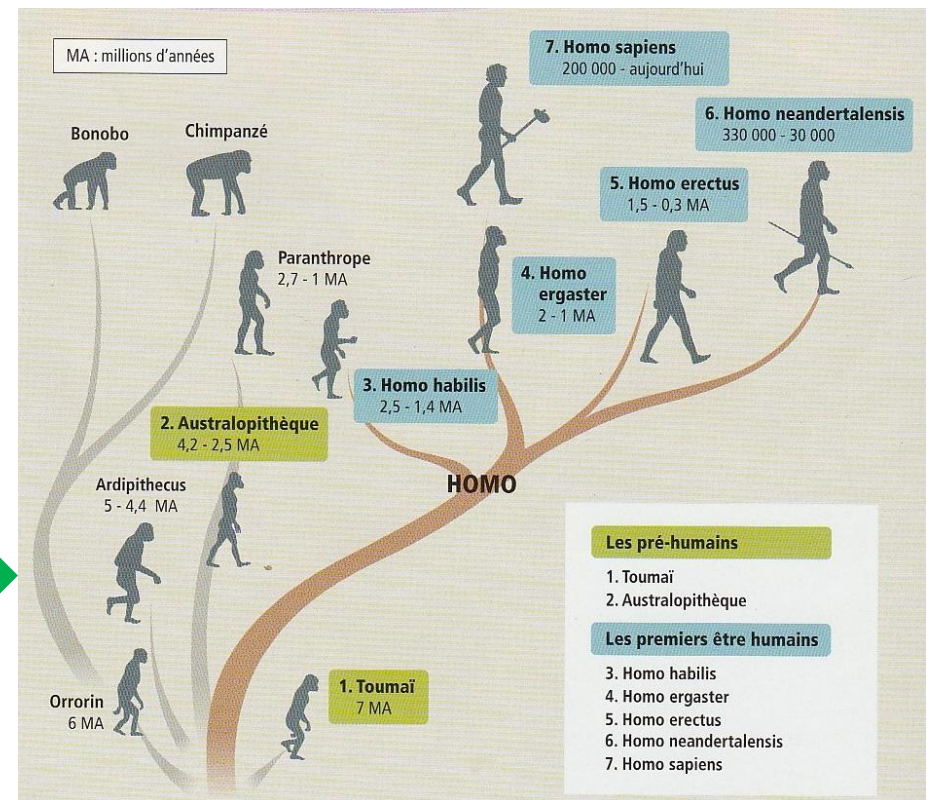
MA : millions d'années

7. Homo sapiens
200 000 - aujourd'hui

6. Homo neandertalensis
330 000 - 30 000

Bonobo

Chimpanzé

5. Homo erectus
1,5 - 0,3 MA

Paranthrope
2,7 - 1 MA

4. Homo ergaster
2 - 1 MA

3. Homo habilis
2,5 - 1,4 MA

2. Australopithèque
4,2 - 2,5 MA

HOMO

Ardipithecus
5 - 4,4 MA

Les pré-humains
1. Toumaï
2. Australopithèque

Les premiers être humains
3. Homo habilis
4. Homo ergaster
5. Homo erectus
6. Homo neandertalensis
7. Homo sapiens

Orrorin
6 MA

1. Toumaï
7 MA